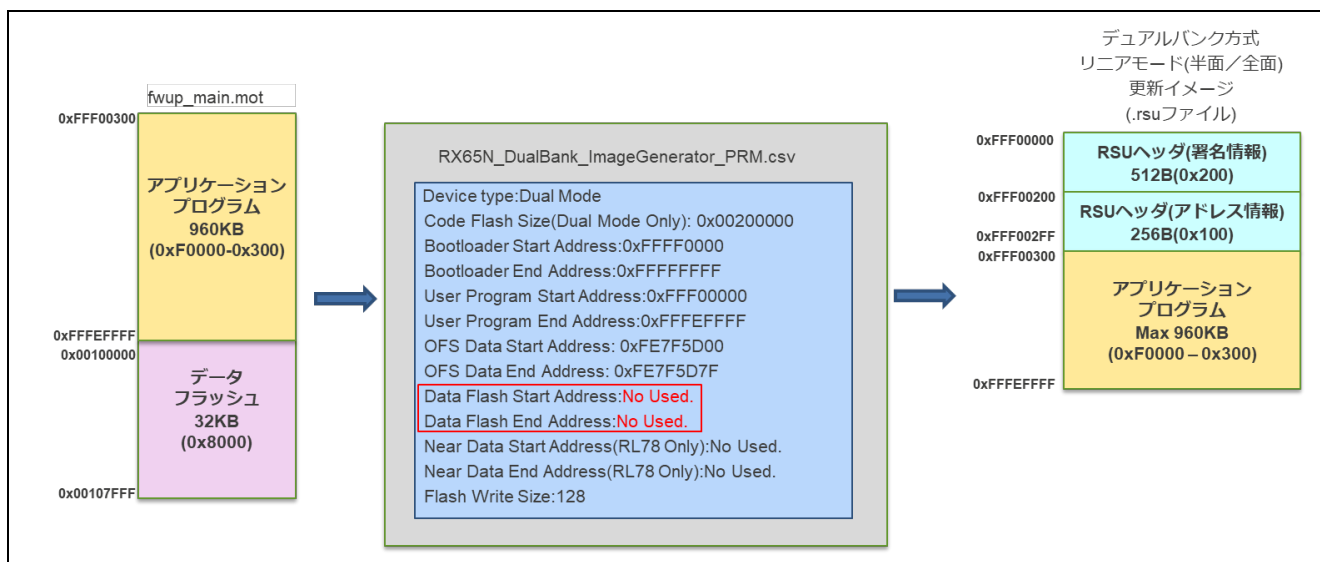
fwup_main.mot

0xFFF00300

アプリケーション
プログラム
960KB
(0xF0000-0x300)

0xFFFEFFFF
0x00100000

データ
フラッシュ
32KB
(0x8000)

0x00107FFF

RX65N_DualBank_ImageGenerator_PRM.csv

Device type:Dual Mode
Code Flash Size(Dual Mode Only): 0x00200000
Bootloader Start Address:0xFFFF0000
Bootloader End Address:0xFFFFFFFF
User Program Start Address:0xFFF00000
User Program End Address:0xFFFEFFFF
OFS Data Start Address: 0xFE7F5D00
OFS Data End Address: 0xFE7F5D7F
Data Flash Start Address:No Used.
Data Flash End Address:No Used.
Near Data Start Address(RL78 Only):No Used.
Near Data End Address(RL78 Only):No Used.
Flash Write Size:128

デュアルバンク方式
リニアモード(半面／全面)
更新イメージ
(.rsuファイル)

0xFFF00000
RSUヘッダ(署名情報)
512B(0x200)

0xFFF00200
RSUヘッダ(アドレス情報)
256B(0x100)
0xFFF002FF
0xFFF00300

アプリケーション
プログラム
Max 960KB
(0xF0000 – 0x300)

0xFFFEFFFF